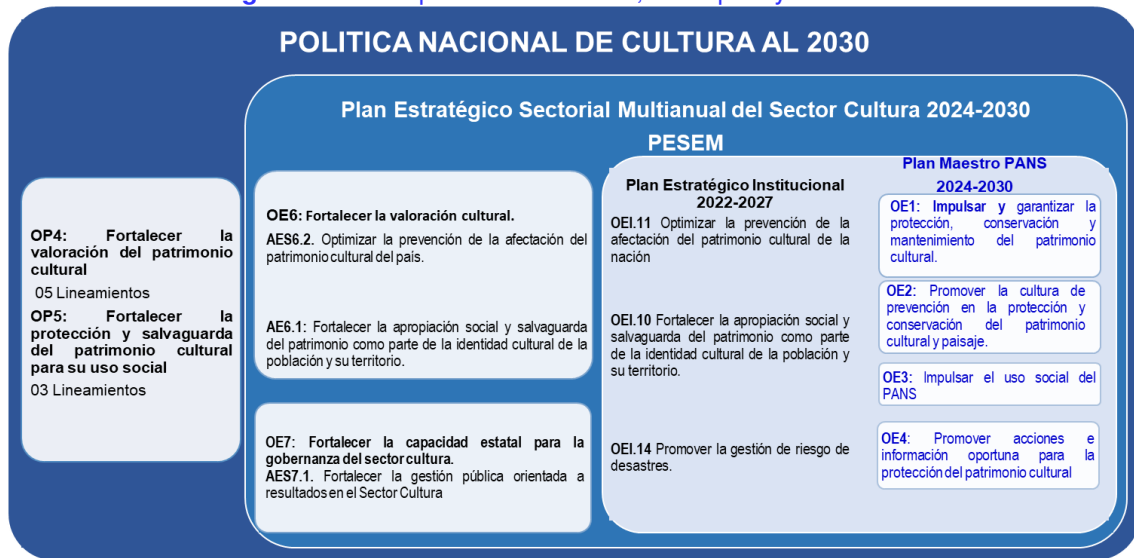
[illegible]

POLITICA NACIONAL DE CULTURA AL 2030

Plan Estratégico Sectorial Multianual del Sector Cultura 2024-2030

PESEM

OP4: Fortalecer la valoración del patrimonio cultural

05 Lineamientos

OP5: Fortalecer la protección y salvaguarda del patrimonio cultural para su uso social

03 Lineamientos

OE6: Fortalecer la valoración cultural.

AES6.2. Optimizar la prevención de la afectación del patrimonio cultural del país.

AE6.1: Fortalecer la apropiación social y salvaguarda del patrimonio como parte de la identidad cultural de la población y su territorio.

OE7: Fortalecer la capacidad estatal para la gobernanza del sector cultura.

AES7.1. Fortalecer la gestión pública orientada a resultados en el Sector Cultura

Plan Estratégico Institucional 2022-2027

OEI.11 Optimizar la prevención de la afectación del patrimonio cultural de la nación

OEI.10 Fortalecer la apropiación social y salvaguarda del patrimonio como parte de la identidad cultural de la población y su territorio.

OEI.14 Promover la gestión de riesgo de desastres.

Plan Maestro PANS 2024-2030

OE1: Impulsar y garantizar la protección, conservación y mantenimiento del patrimonio cultural.

OE2: Promover la cultura de prevención en la protección y conservación del patrimonio cultural y paisaje.

OE3: Impulsar el uso social del PANS

OE4: Promover acciones e información oportuna para la protección del patrimonio cultural